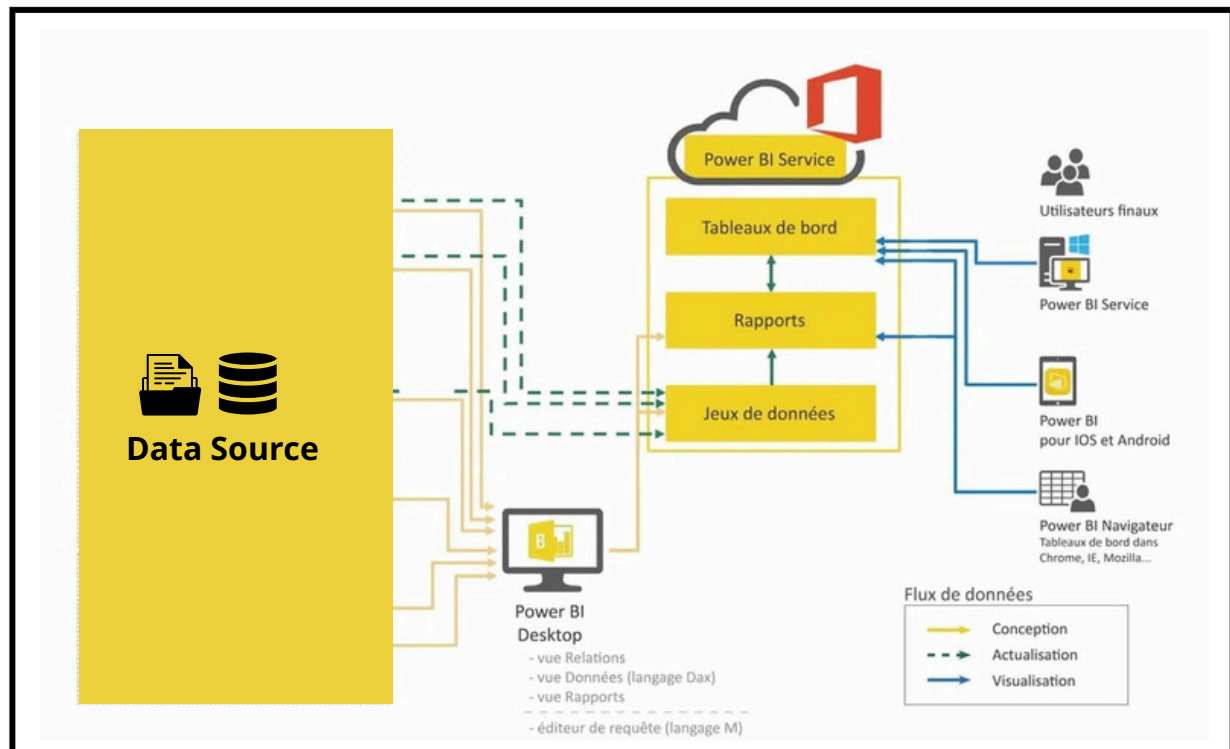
Data Source

Power BI Service

Tableaux de bord

Rapports

Jeux de données

Utilisateurs finaux

Power BI Service

Power BI pour IOS et Android

Power BI Navigateur
Tableaux de bord dans Chrome, IE, Mozilla...

Power BI Desktop
- vue Relations
- vue Données (langage Dax)
- vue Rapports
- éditeur de requête (langage M)

Flux de données

Conception

Actualisation

Visualisation